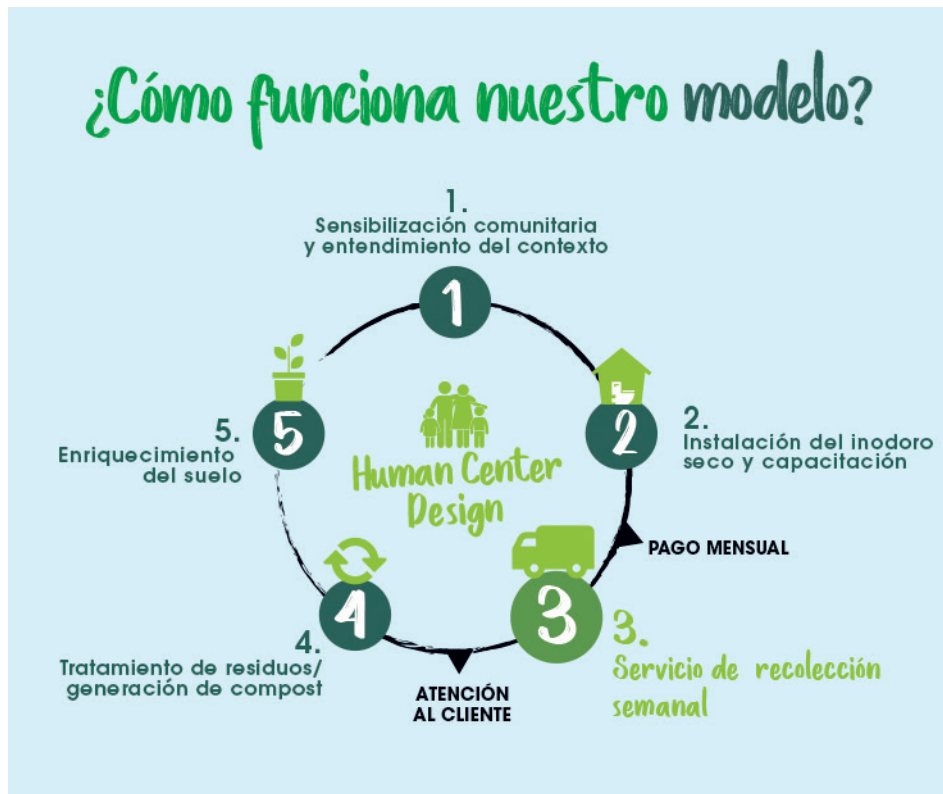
¿Cómo funciona nuestro modelo?

1.
Sensibilización comunitaria y entendimiento del contexto

1

2.
Instalación del inodoro seco y capacitación

2

PAGO MENSUAL

3

3.
Servicio de recolección semanal

ATENCIÓN AL CLIENTE

4

4.
Tratamiento de residuos/ generación de compost

5

5.
Enriquecimiento del suelo

Human Center Design